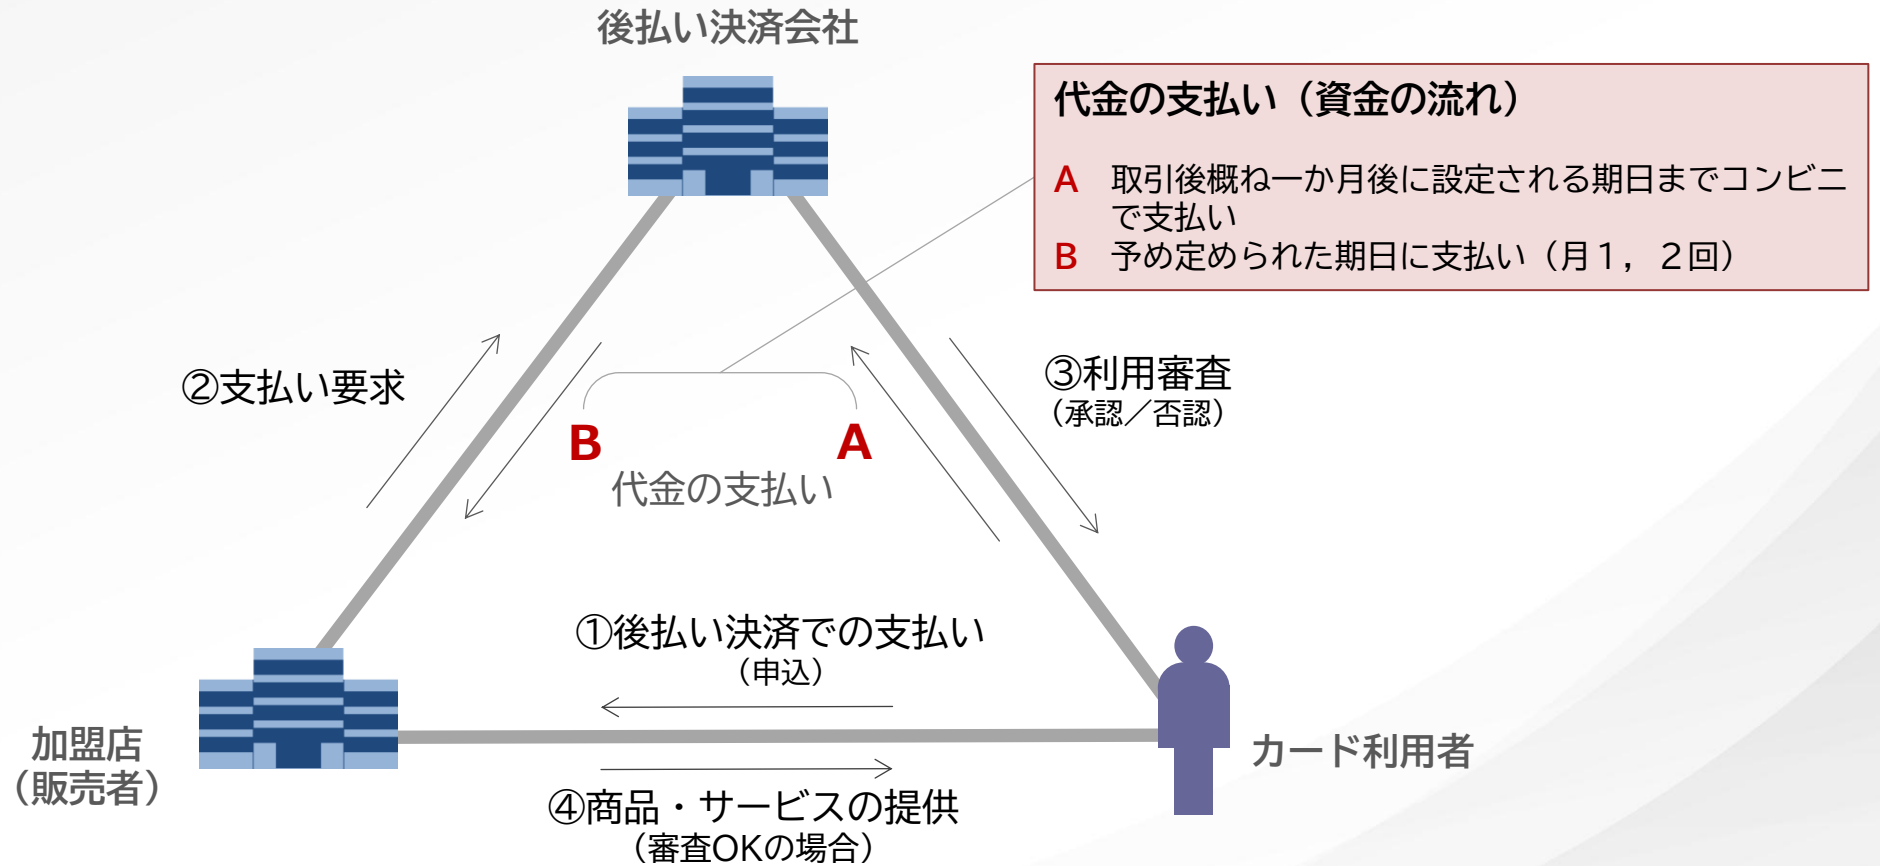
後払い決済会社

代金の支払い（資金の流れ）

A　取引後概ね一か月後に設定される期日までコンビニで支払い
B　予め定められた期日に支払い（月１，２回）

②支払い要求

③利用審査
（承認／否認）

B　A
代金の支払い

①後払い決済での支払い
（申込）

加盟店
（販売者）

カード利用者

④商品・サービスの提供
（審査OKの場合）